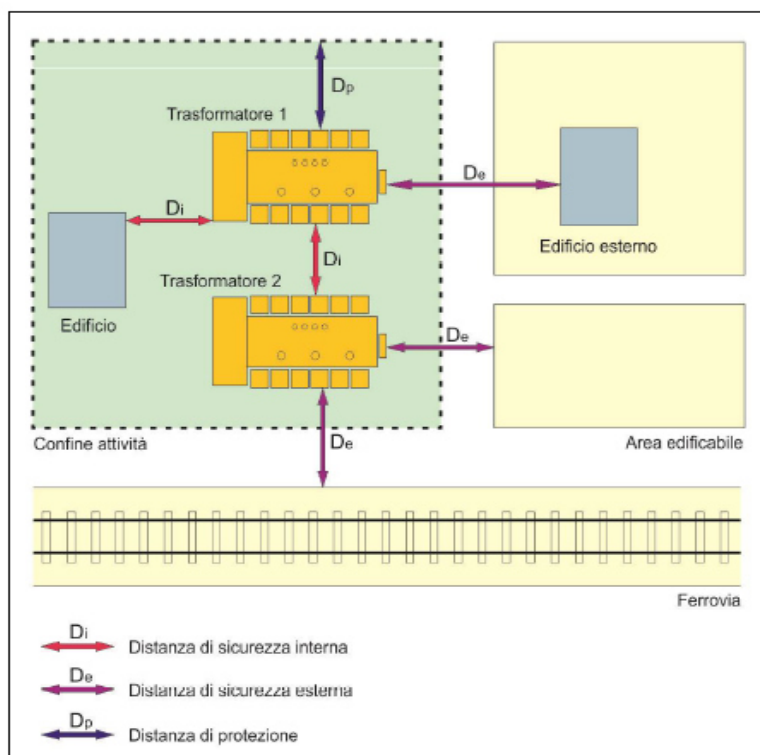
$D_p$

Trasformatore 1

$D_e$

Edificio esterno

$D_i$

$D_i$

Trasformatore 2

Edificio

$D_e$

Confine attività

Area edificabile

$D_e$

Ferrovia

$D_i$ Distanza di sicurezza interna

$D_e$ Distanza di sicurezza esterna

$D_p$ Distanza di protezione